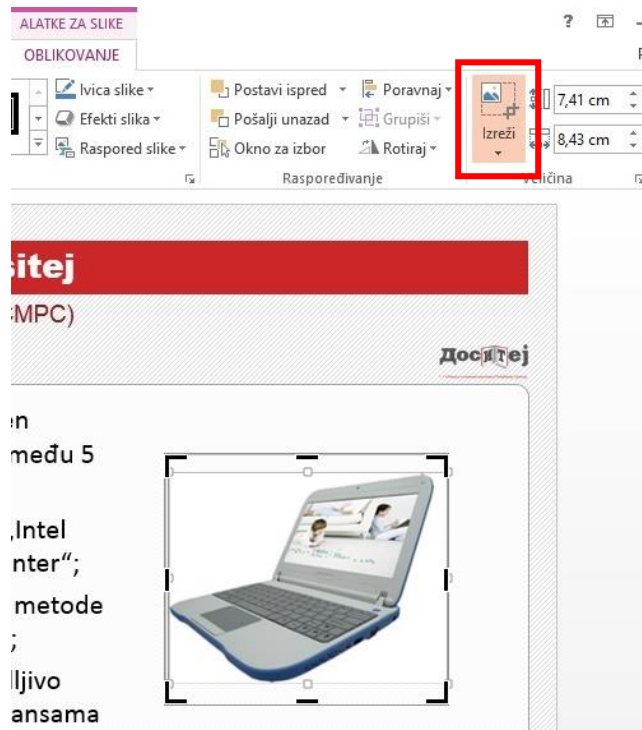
ALATKE ZA SLIKE

OBLIKOVANJE

? 

Ivica slike ▾
Efekti slika ▾
Raspored slike ▾

Postavi ispred ▾
Pošalji unazad ▾
Okno za izbor

Poravnaj ▾
Grupiši ▾
Rotiraj ▾

Raspoređivanje

Izreži

7,41 cm
8,43 cm

Veličina

sitej

MPC)

Досиtej

en
među 5

„Intel
nter";
metode
;
ljivo
ansama